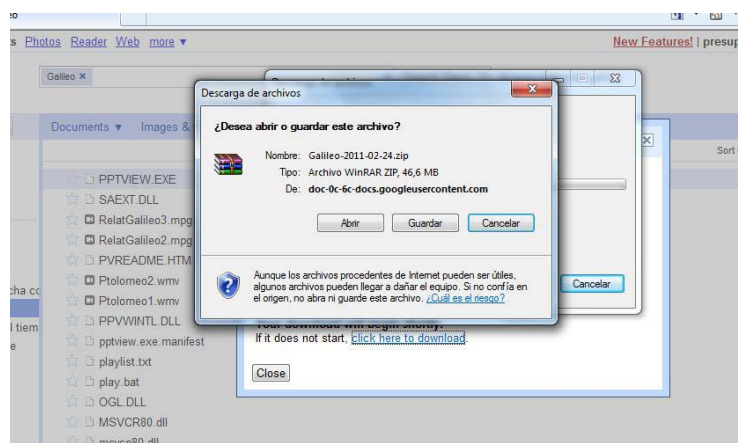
s Photos Reader Web more ▾

New Features! | presup

Galileo ×

Documents ▾ Images &

Sort

PPTVIEW.EXE
SAEXT.DLL
RelatGalileo3.mpg
RelatGalileo2.mpg
PVREADME.HTM
Ptolomeo2.wmv
Ptolomeo1.wmv
PPVWINTL.DLL
pptview.exe.manifest
playlist.txt
play.bat
OGL.DLL
MSVCR80.dll

cha co
l tiem
e

Descarga de archivos

¿Desea abrir o guardar este archivo?

Nombre: Galileo-2011-02-24.zip
Tipo: Archivo WinRAR ZIP, 46,6 MB
De: doc-0c-6c-docs.googleusercontent.com

Abrir Guardar Cancelar

Aunque los archivos procedentes de Internet pueden ser útiles, algunos archivos pueden llegar a dañar el equipo. Si no confía en el origen, no abra ni guarde este archivo. ¿Cuál es el riesgo?

Cancelar

Your download will begin shortly.
If it does not start, click here to download.

Close